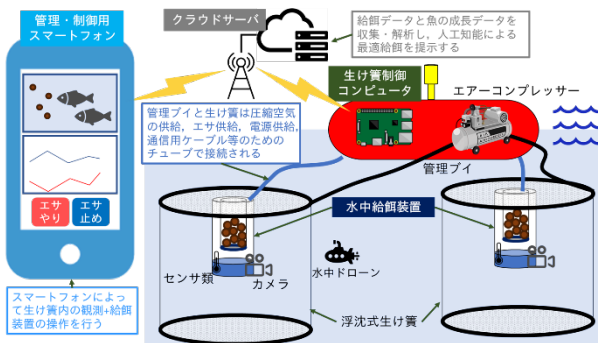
管理・制御用
スマートフォン

クラウドサーバ

給餌データと魚の成長データを収集・解析し，人工知能による最適給餌を提示する

生け簀制御
コンピュータ

エアーコンプレッサー

管理ブイと生け簀は圧縮空気の供給，エサ供給，電源供給，通信用ケーブル等のためのチューブで接続される

管理ブイ

エサ
やり

エサ
止め

水中給餌装置

センサ類

カメラ

水中ドローン

浮沈式生け簀

スマートフォンによって生け簀内の観測+給餌装置の操作を行う